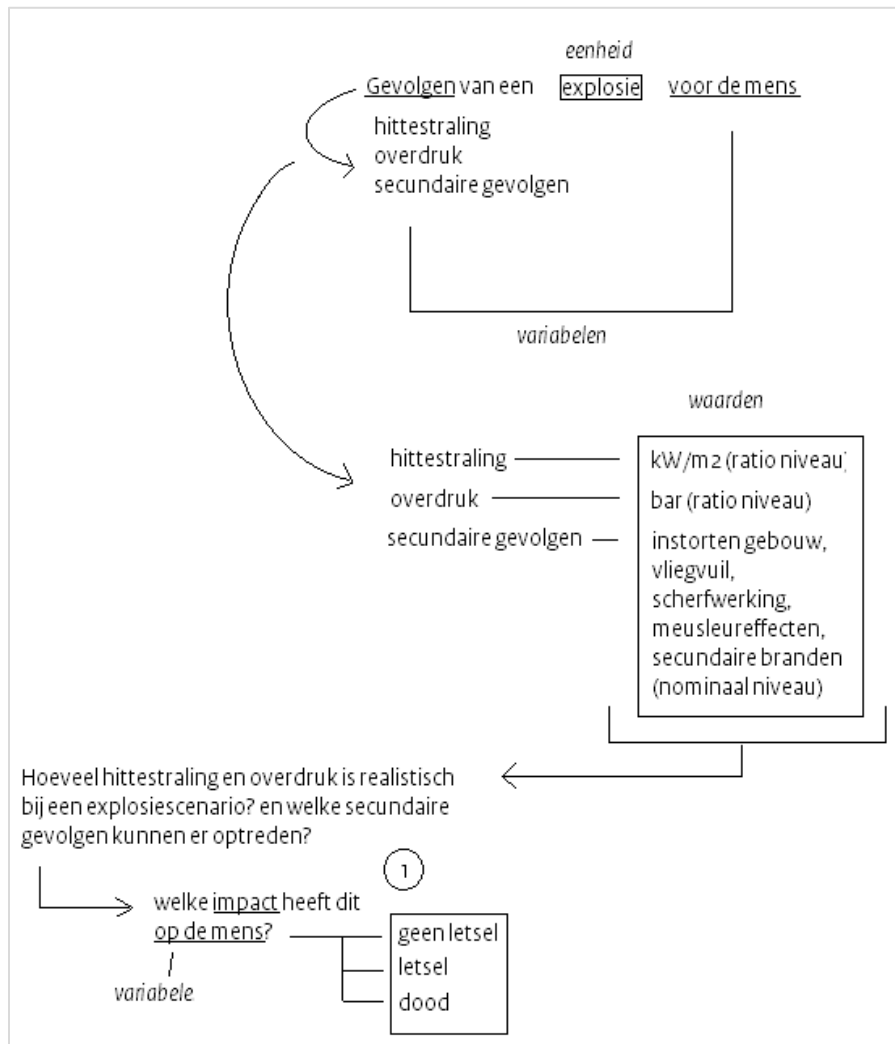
eenheid

Gevolgen van een explosie voor de mens

hittestraling
overdruk
secundaire gevolgen

variabelen

waarden

hittestraling — kW/m2 (ratio niveau)
overdruk — bar (ratio niveau)
secundaire gevolgen — instorten gebouw, vliegvuil, scherfwerking, meusleureffecten, secundaire branden (nominaal niveau)

Hoeveel hittestraling en overdruk is realistisch bij een explosiescenario? en welke secundaire gevolgen kunnen er optreden?

1

welke impact heeft dit op de mens?

variabele

geen letsel
letsel
dood